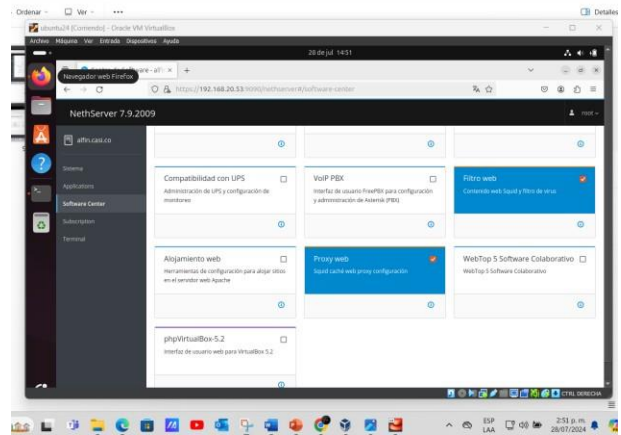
Ordenar · Ver · ···
Detalles

ubuntu24 [Corriendo] - Oracle VM VirtualBox
Archivo Máquina Ver Entrada Dispositivos Ayuda

28 de jul 14:51

Navegador web Firefox
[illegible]are - affi ×

https://192.168.20.53:9090/nethserver#/software-center

NethServer 7.9.2009
root

affin.casi.co

Sistema
Applications
Software Center
Subscription
Terminal

Compatibilidad con UPS
Administración de UPS y configuración de monitores

VoIP PBX
Interfaz de usuario FreePBX para configuración y administración de Asterisk (PBX)

Filtro web
Contenido web Squid y filtro de virus

Alojamiento web
Herramientas de configuración para alojar sitios en el servidor web Apache

Proxy web
Squid caché web proxy configuración

WebTop 5 Software Colaborativo
WebTop 5 Software Colaborativo

phpVirtualBox-5.2
Interfaz de usuario web para VirtualBox 5.2

CTRL DERECHA

ESP LAA
2:51 p. m.
28/07/2024